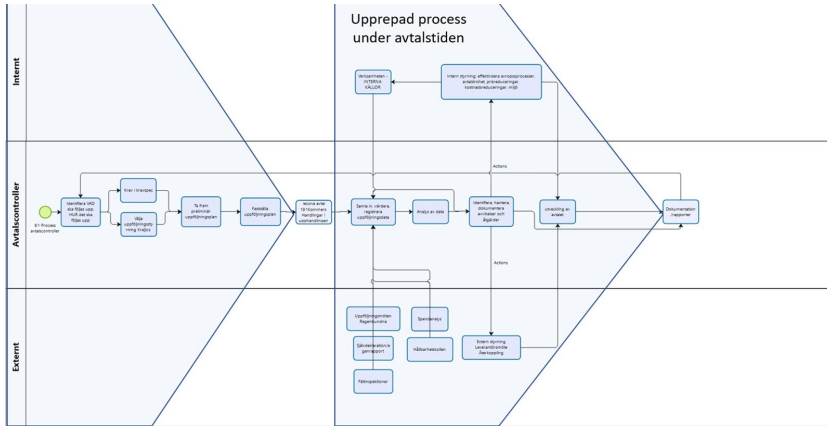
Upprepad process under avtalstiden

Internt

Avtalscontroller

Externt

S1 Process avtalscontroller

Identifiera VAD ska följas upp HUR det ska följas upp

Krav i kravspec

Välja uppföljningsty rning Kvalitén

Ta fram preliminär uppföljningsplan

Fastställa uppföljningsplan

Ikraftträdande avtal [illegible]

Verksamheten – INTERNA KÄLLOR

Intern styrning: effektivisera avropsprocesser, avtalstrohet prisreduceringar, kostnadsreduceringar, miljö

Actions

Samla in, värdera, registrera uppföljningsdata

Analys av data

Identifiera, hantera, dokumentera avvikelser och åtgärder

Utveckling av avtalet

Dokumentation rapporter

Actions

Uppföljningsmöten Regionkundna

Spendanalys

Självdeklaration/e genrapport

Hållbarhetskollen

Fältinspektioner

Extern styrning Leverantörsnöjd återkoppling